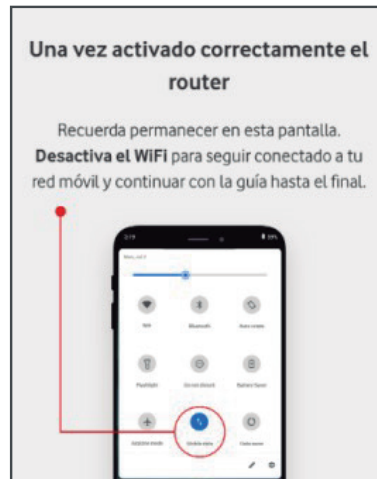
Una vez activado correctamente el router

Recuerda permanecer en esta pantalla. **Desactiva el WiFi** para seguir conectado a tu red móvil y continuar con la guía hasta el final.

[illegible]

Wifi

Bluetooth

Auto-rotate

Flashlight

Do not disturb

Battery Saver

Airplane mode

Mobile data

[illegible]